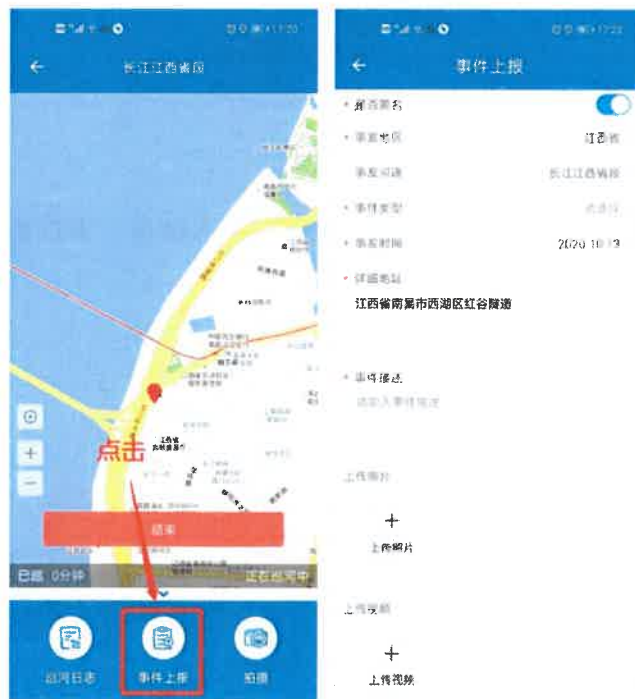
长江江西省段

点击

结束

已巡 0分钟

正在巡河中

巡河日志

事件上报

拍摄

事件上报

* 是否匿名

* 事发地区 江西省

事发河道 长江江西省段

* 事件类型 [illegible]

* 事发时间 2020-10-13

* 详细地址

江西省南昌市西湖区红谷隧道

* 事件描述

请输入事件描述

上传照片

+

上传照片

上传视频

+

上传视频